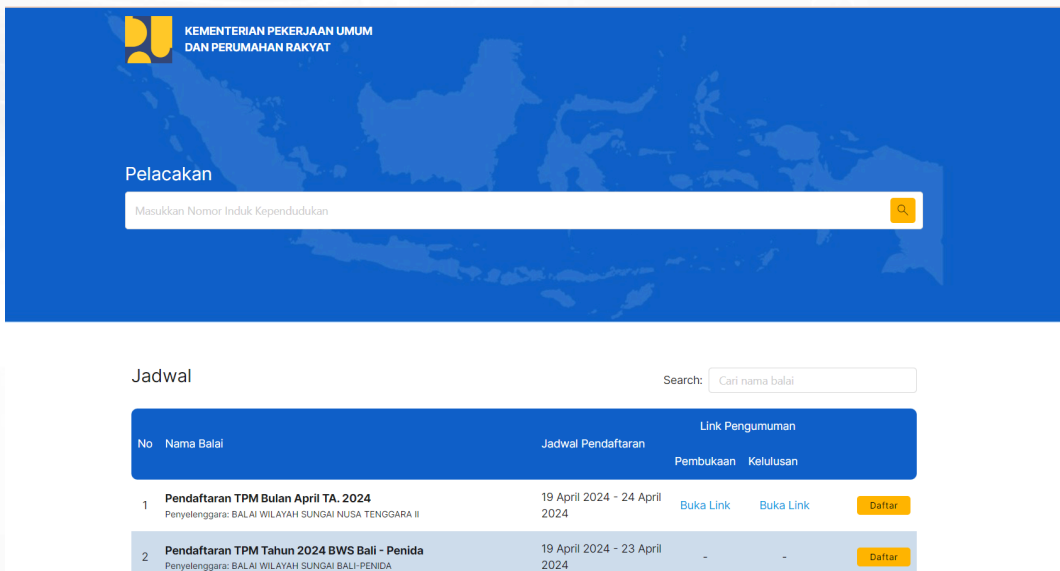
KEMENTERIAN PEKERJAAN UMUM
DAN PERUMAHAN RAKYAT

Pelacakan

Masukkan Nomor Induk Kependudukan

Jadwal

Search: Cari nama balai

| No | Nama Balai | Jadwal Pendaftaran | Link Pengumuman Pembukaan | Link Pengumuman Kelulusan | |
|---|---|---|---|---|---|
| 1 | Pendaftaran TPM Bulan April TA. 2024 Penyelenggara: BALAI WILAYAH SUNGAI NUSA TENGGARA II | 19 April 2024 - 24 April 2024 | Buka Link | Buka Link | Daftar |
| 2 | Pendaftaran TPM Tahun 2024 BWS Bali - Penida Penyelenggara: BALAI WILAYAH SUNGAI BALI-PENIDA | 19 April 2024 - 23 April 2024 | - | - | Daftar |